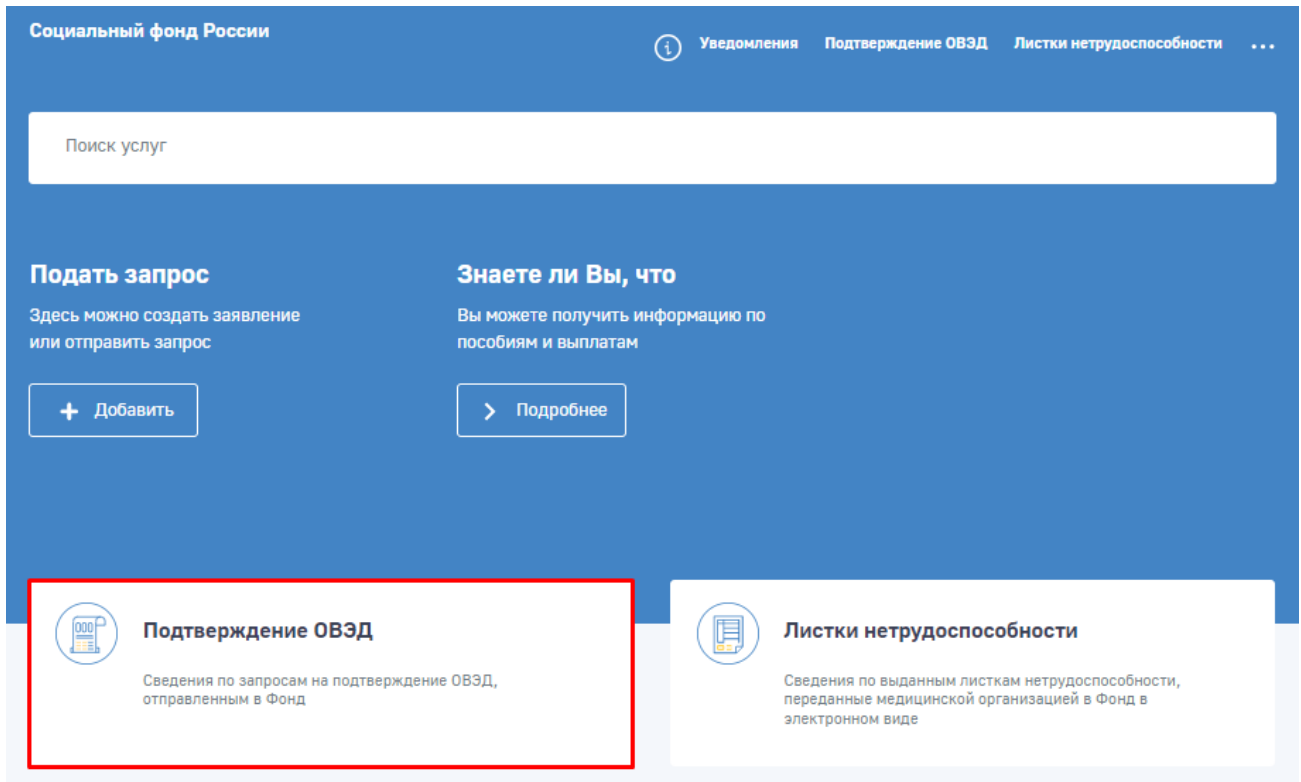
Социальный фонд России

Уведомления Подтверждение ОВЭД Листки нетрудоспособности ...

Поиск услуг

Подать запрос

Здесь можно создать заявление или отправить запрос

+ Добавить

Знаете ли Вы, что

Вы можете получить информацию по пособиям и выплатам

Подробнее

Подтверждение ОВЭД

Сведения по запросам на подтверждение ОВЭД, отправленным в Фонд

Листки нетрудоспособности

Сведения по выданным листкам нетрудоспособности, переданные медицинской организацией в Фонд в электронном виде